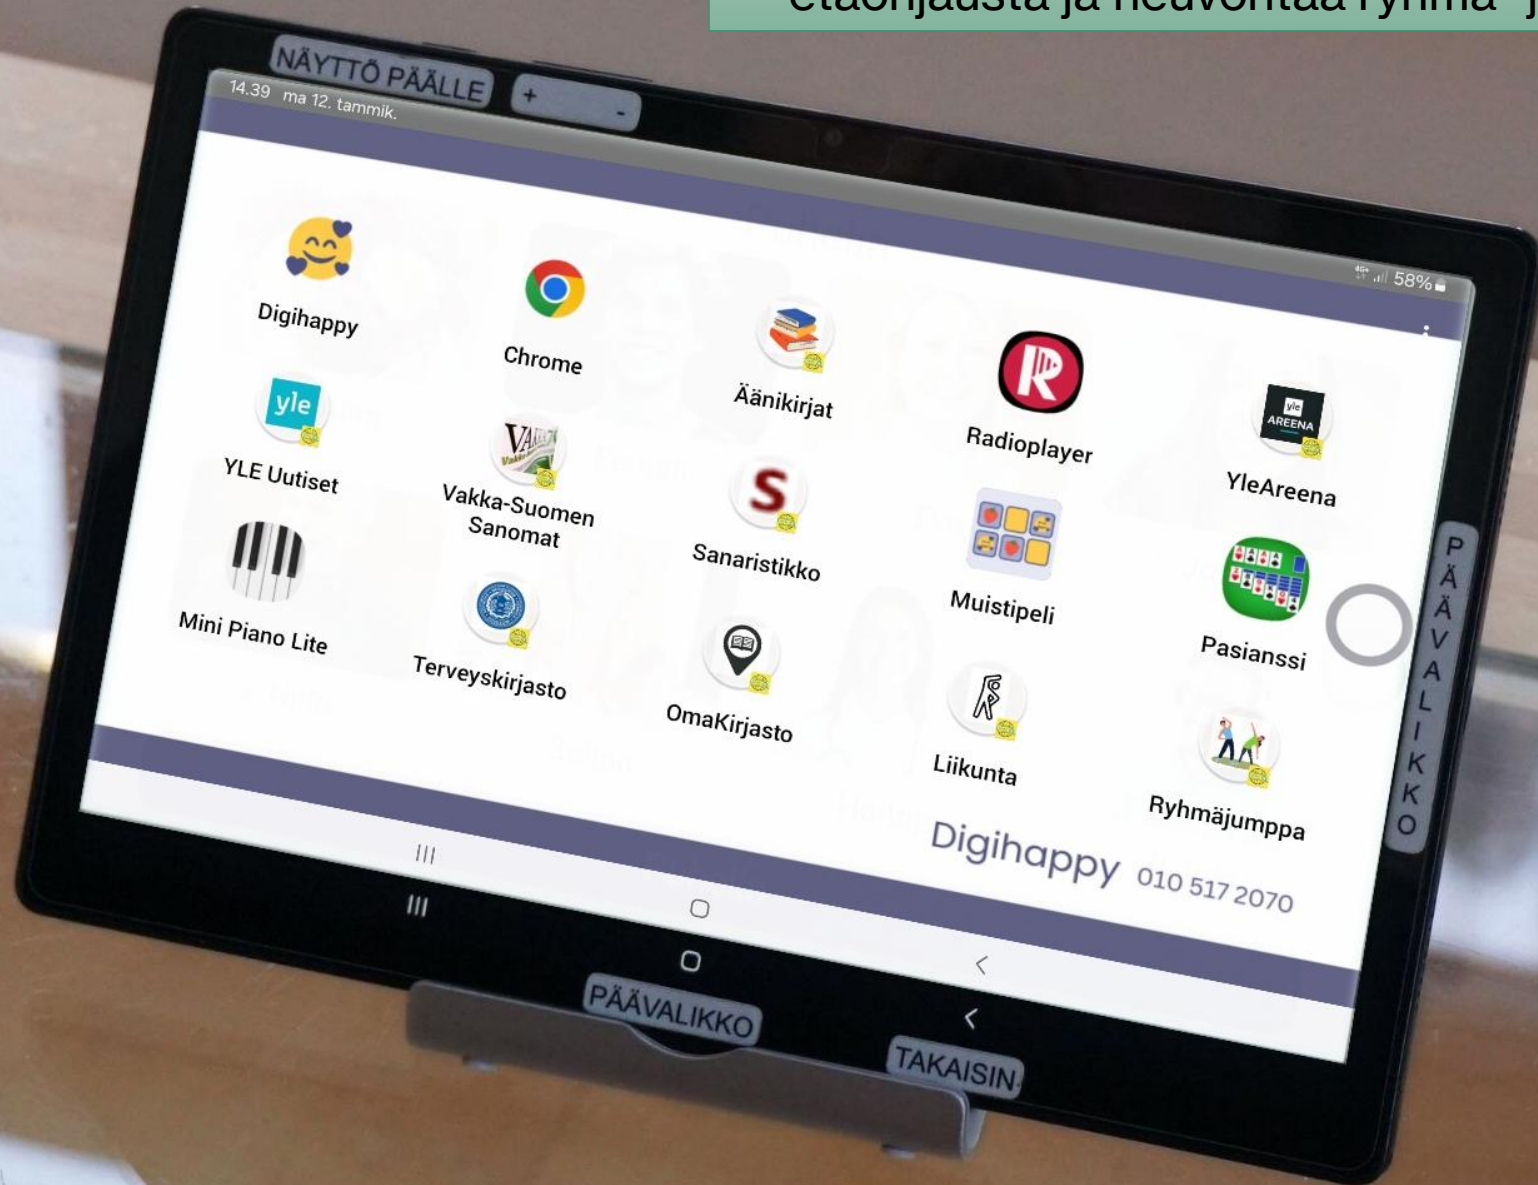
etäohjausta ja neuvontaa ryhmä- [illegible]

NÄYTTÖ PÄÄLLE + -

14.39 ma 12. tammik.

58%

Digihappy

Chrome

Äänikirjat

Radioplayer

YleAreena

YLE Uutiset

Vakka-Suomen Sanomat

Sanaristikko

Muistipeli

Pasianssi

Mini Piano Lite

Terveyskirjasto

OmaKirjasto

Liikunta

Ryhmäjumppa

Digihappy 010 517 2070

PÄÄVALIKKO

PÄÄVALIKKO

TAKAISIN